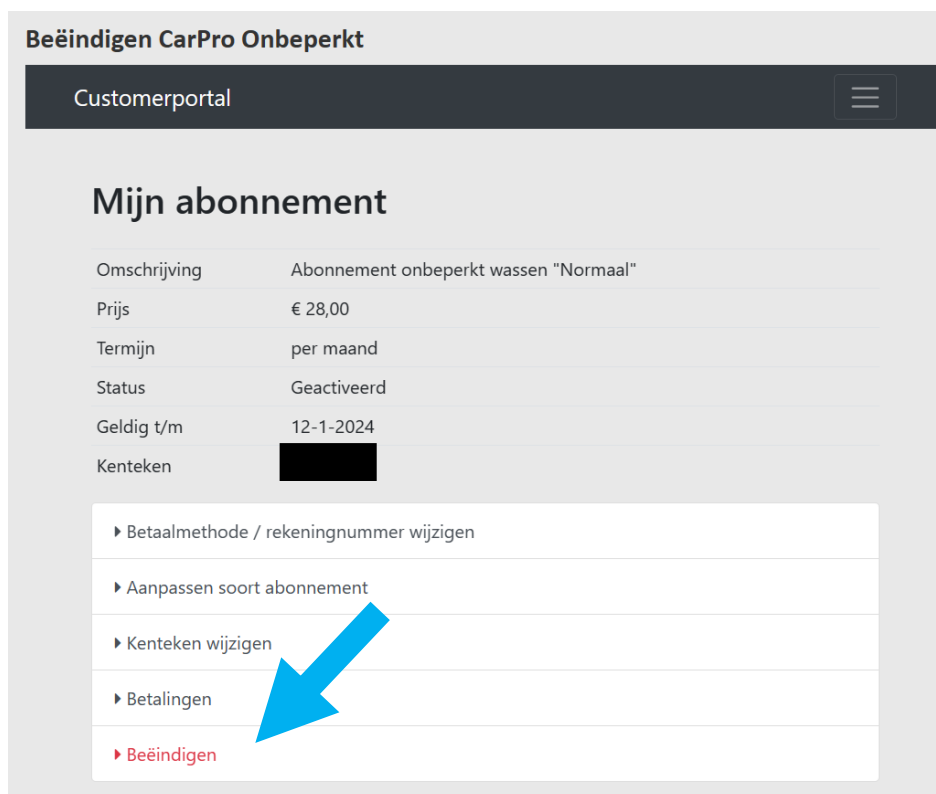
Beëindigen CarPro Onbeperkt

Customerportal

Mijn abonnement

| | |
|---|---|
| Omschrijving | Abonnement onbeperkt wassen "Normaal" |
| Prijs | € 28,00 |
| Termijn | per maand |
| Status | Geactiveerd |
| Geldig t/m | 12-1-2024 |
| Kenteken | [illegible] |

Betaalmethode / rekeningnummer wijzigen

Aanpassen soort abonnement

Kenteken wijzigen

Betalingen

Beëindigen